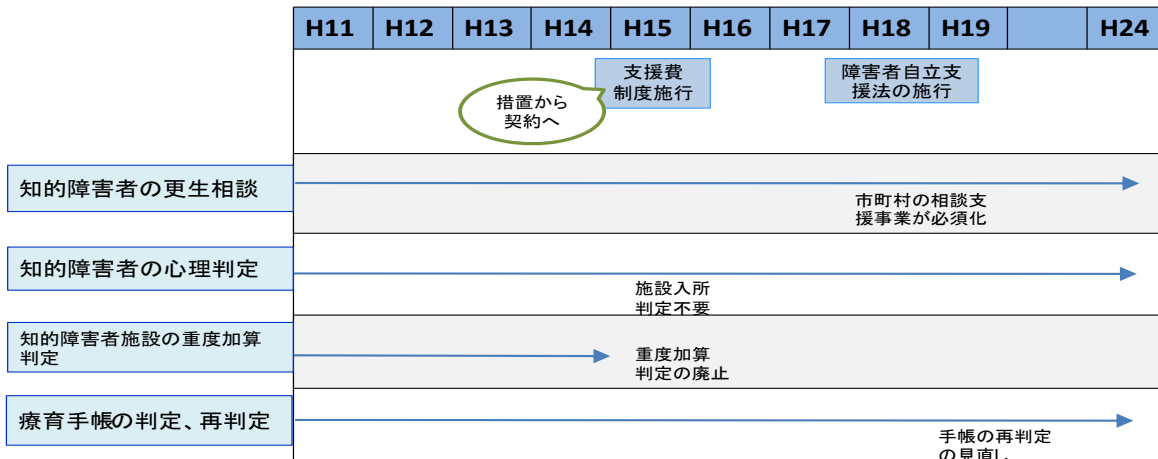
| H11 | H12 | H13 | H14 | H15 | H16 | H17 | H18 | H19 | | H24 |
|---|---|---|---|---|---|---|---|---|---|---|

支援費制度施行

障害者自立支援法の施行

措置から契約へ

知的障害者の更生相談

市町村の相談支援事業が必須化

知的障害者の心理判定

施設入所判定不要

知的障害者施設の重度加算判定

重度加算判定の廃止

療育手帳の判定、再判定

手帳の再判定の見直し